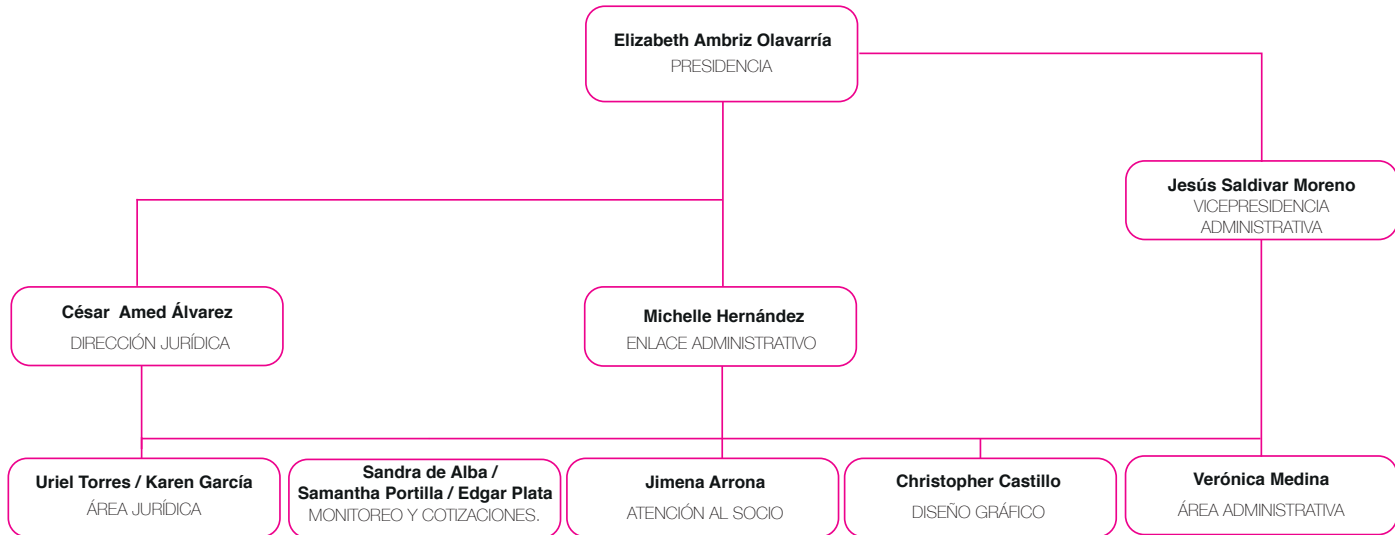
Elizabeth Ambriz Olavarría
PRESIDENCIA

Jesús Saldivar Moreno
VICEPRESIDENCIA ADMINISTRATIVA

César Amed Álvarez
DIRECCIÓN JURÍDICA

Michelle Hernández
ENLACE ADMINISTRATIVO

Uriel Torres / Karen García
ÁREA JURÍDICA

Sandra de Alba / Samantha Portilla / Edgar Plata
MONITOREO Y COTIZACIONES.

Jimena Arrona
ATENCIÓN AL SOCIO

Christopher Castillo
DISEÑO GRÁFICO

Verónica Medina
ÁREA ADMINISTRATIVA